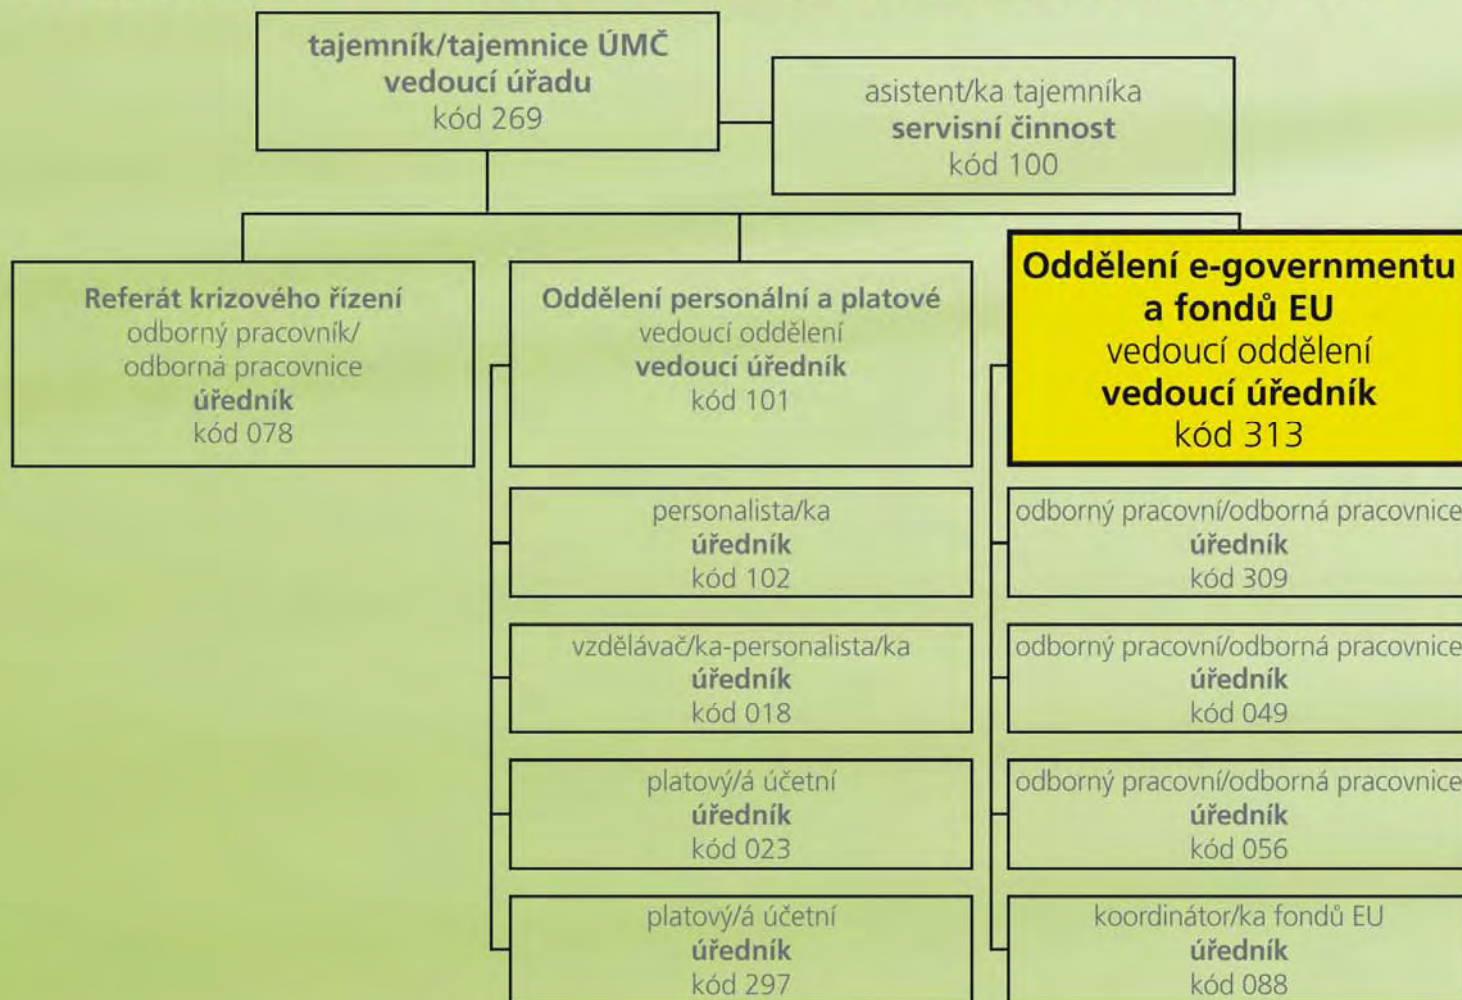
tajemník/tajemnice ÚMČ
vedoucí úřadu
kód 269

asistent/ka tajemníka
servisní činnost
kód 100

Referát krizového řízení
odborný pracovník/
odborná pracovnice
úředník
kód 078

Oddělení personální a platové
vedoucí oddělení
vedoucí úředník
kód 101

personalista/ka
úředník
kód 102

vzdělávač/ka-personalista/ka
úředník
kód 018

platový/á účetní
úředník
kód 023

platový/á účetní
úředník
kód 297

Oddělení e-governmentu a fondů EU
vedoucí oddělení
vedoucí úředník
kód 313

odborný pracovní/odborná pracovnice
úředník
kód 309

odborný pracovní/odborná pracovnice
úředník
kód 049

odborný pracovní/odborná pracovnice
úředník
kód 056

koordinátor/ka fondů EU
úředník
kód 088